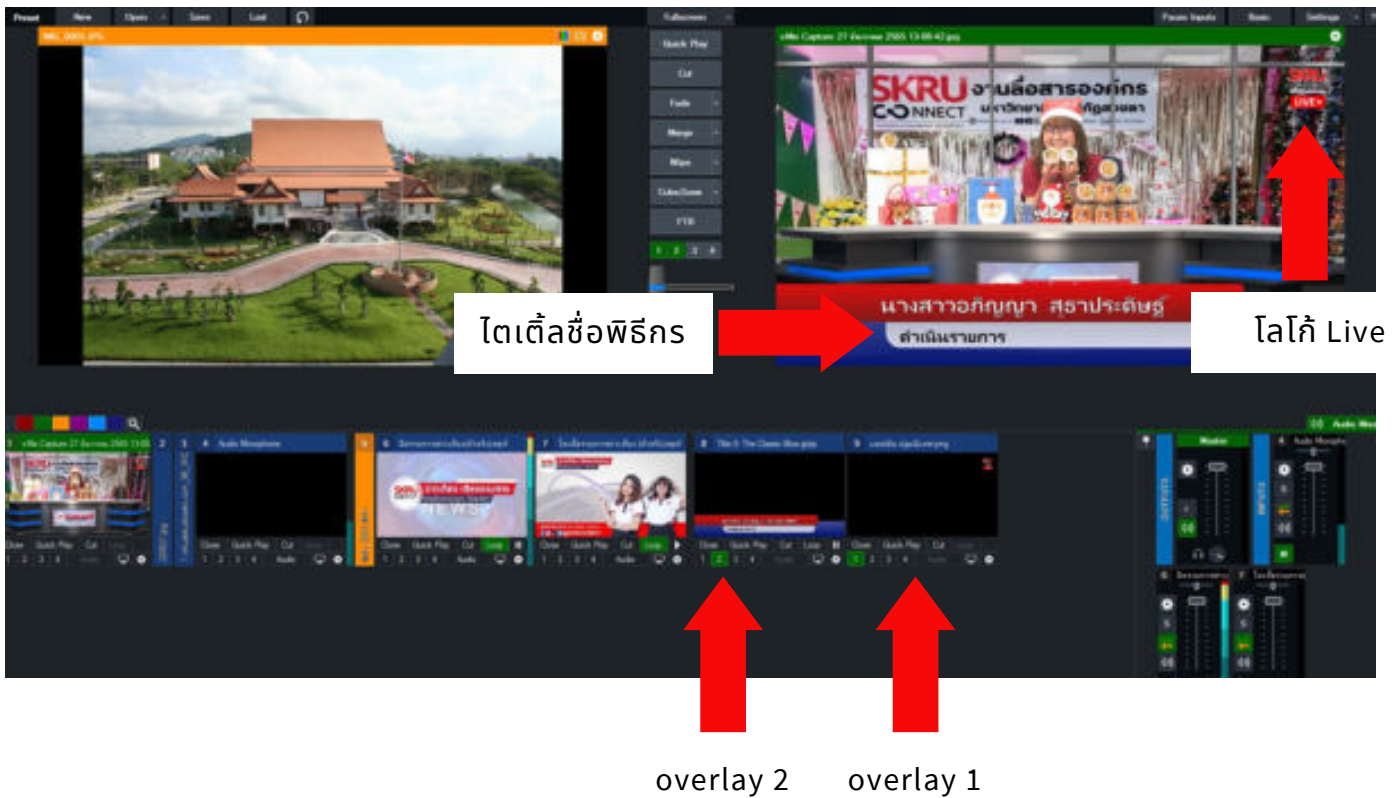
Preset New Open Save Last

Fullscreen

Pause Inputs Basic Settings

IMG_0001.JPG

vMix Capture 27 ธันวาคม 2565 13-00-42.jpg

Quick Play

Cut

Fade

Merge

Wipe

CubeZoom

FTB

1 2 3 4

SKRU CONNECT งานสื่อสารองค์กร

LIVE

นางสาวอภิญญา สุธาประดิษฐ์

ดำเนินรายการ

ไตเติ้ลชื่อพิธีกร

โลโก้ Live

Audio Microphone

Title 0- The Classic Blue.gtzip

Master

Close Quick Play Cut Loop

1 2 3 4 Audio

overlay 2 overlay 1